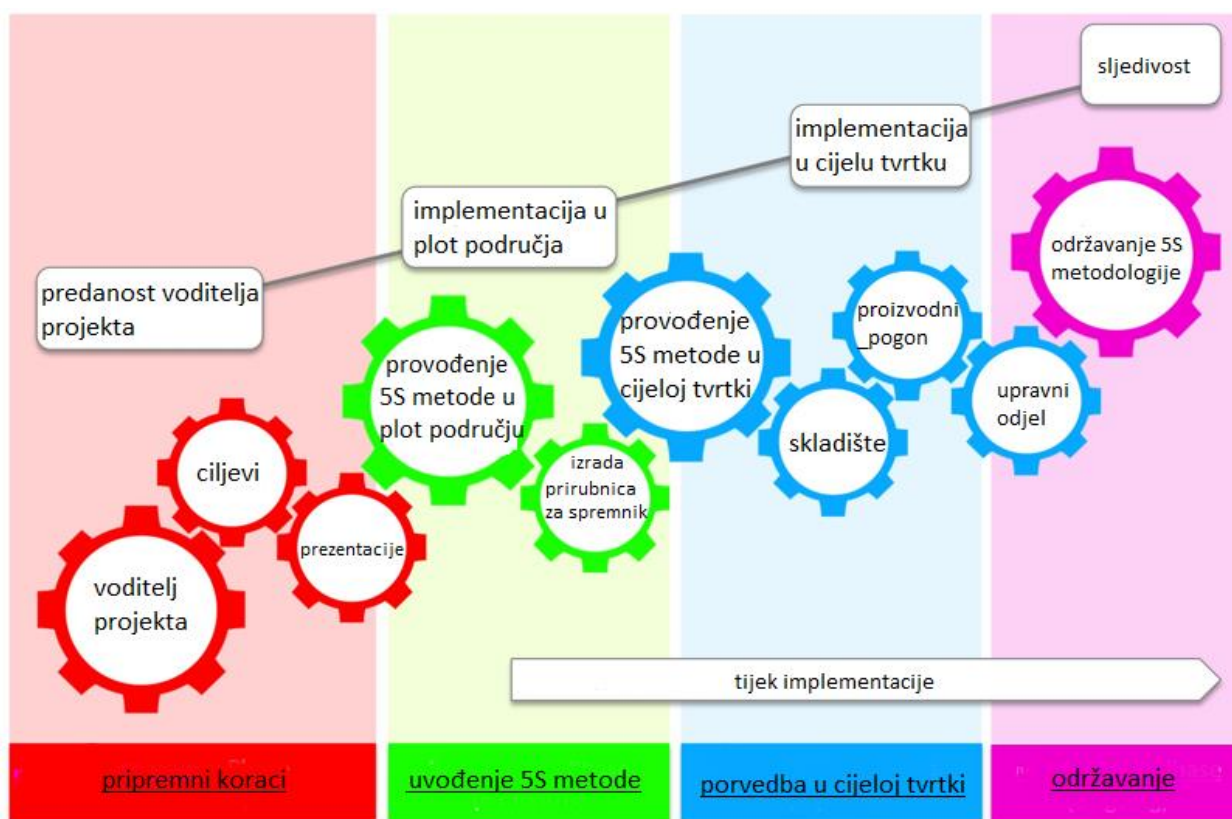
sljedivost

implementacija u cijelu tvrtku

implementacija u plot područja

predanost voditelja projekta

održavanje 5S metodologije

proizvodni _pogon

provođenje 5S metode u cijeloj tvrtki

provođenje 5S metode u plot području

upravni odjel

skladište

ciljevi

izrada prirubnica za spremnik

prezentacije

voditelj projekta

tijek implementacije

pripremni koraci

uvođenje 5S metode

porvedba u cijeloj tvrtki

održavanje